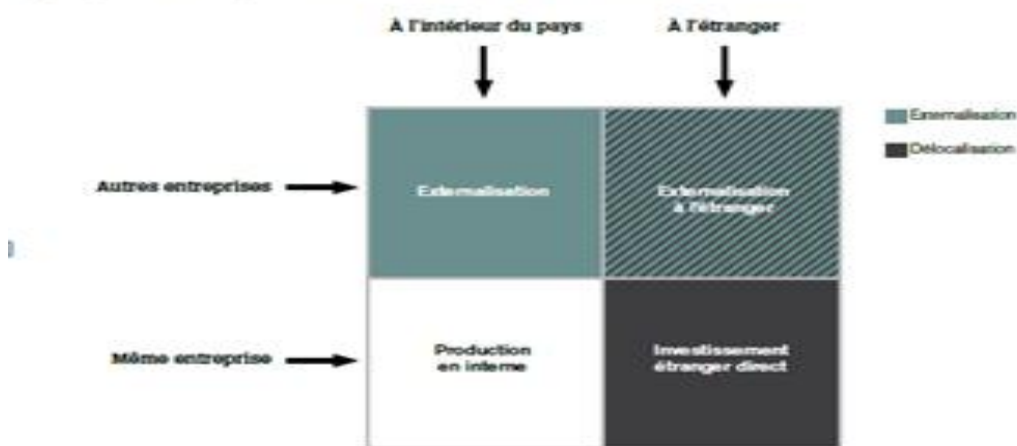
| | À l'intérieur du pays | À l'étranger |
|---|---|---|
| Autres entreprises | Externalisation | Externalisation à l'étranger |
| Même entreprise | Production en interne | Investissement étranger direct |

Externalisation
Délocalisation